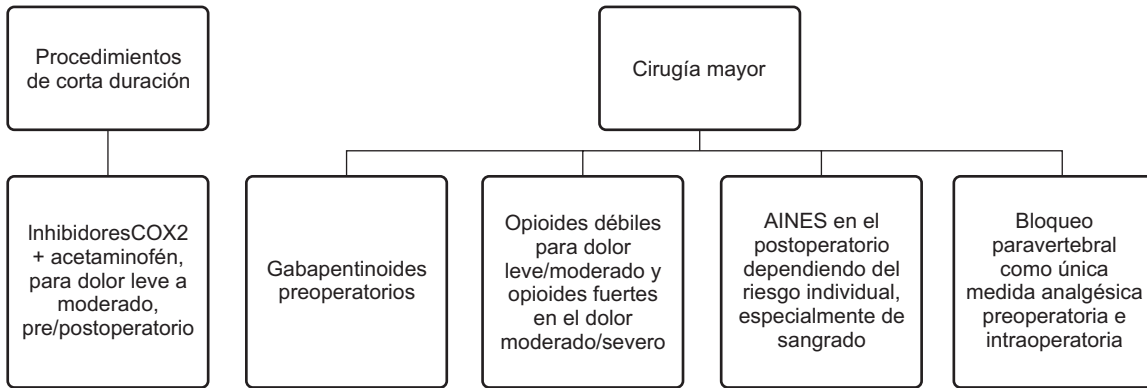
Procedimientos de corta duración

InhibidoresCOX2 + acetaminofén, para dolor leve a moderado, pre/postoperatorio

Cirugía mayor

Gabapentinoides preoperatorios

Opioides débiles para dolor leve/moderado y opioides fuertes en el dolor moderado/severo

AINES en el postoperatorio dependiendo del riesgo individual, especialmente de sangrado

Bloqueo paravertebral como única medida analgésica preoperatoria e intraoperatoria